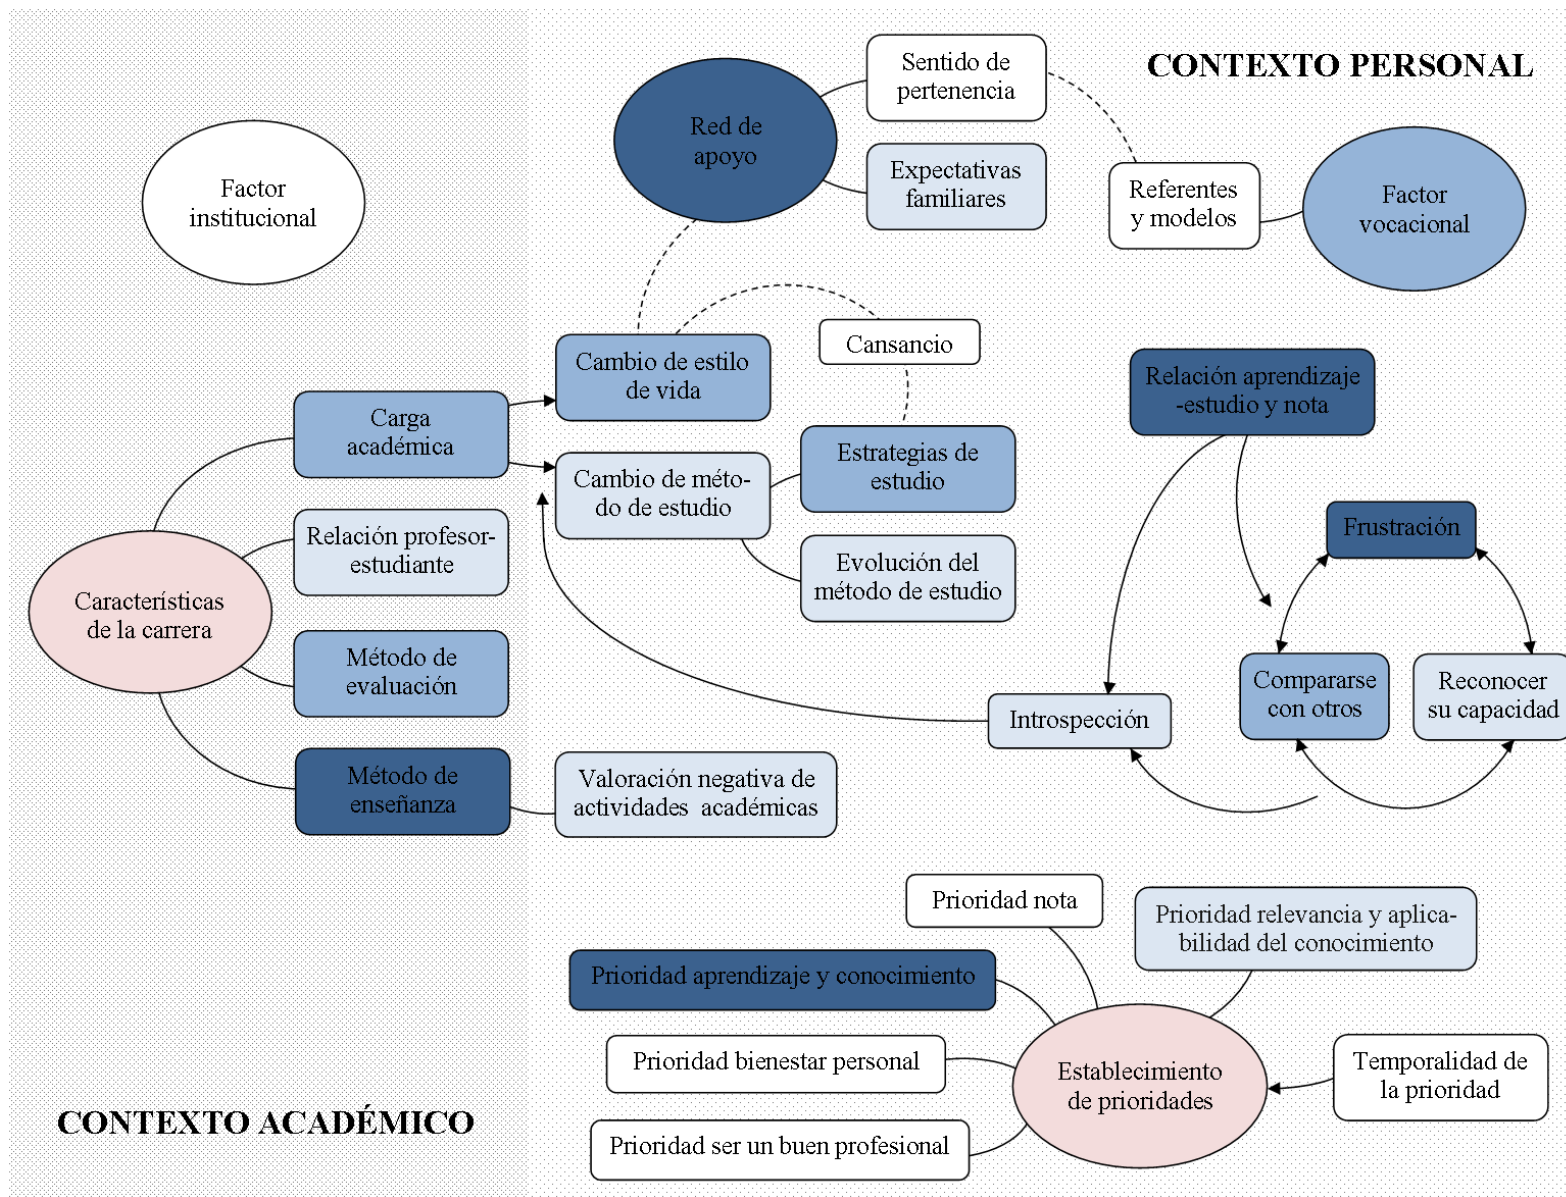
CONTEXTO PERSONAL

Sentido de pertenencia

Red de apoyo

Expectativas familiares

Factor institucional

Referentes y modelos

Factor vocacional

Cansancio

Cambio de estilo de vida

Carga académica

Relación aprendizaje -estudio y nota

Cambio de método de estudio

Estrategias de estudio

Frustración

Relación profesor-estudiante

Características de la carrera

Evolución del método de estudio

Método de evaluación

Compararse con otros

Reconocer su capacidad

Introspección

Método de enseñanza

Valoración negativa de actividades académicas

Prioridad nota

Prioridad relevancia y aplicabilidad del conocimiento

Prioridad aprendizaje y conocimiento

Prioridad bienestar personal

Establecimiento de prioridades

Temporalidad de la prioridad

CONTEXTO ACADÉMICO

Prioridad ser un buen profesional